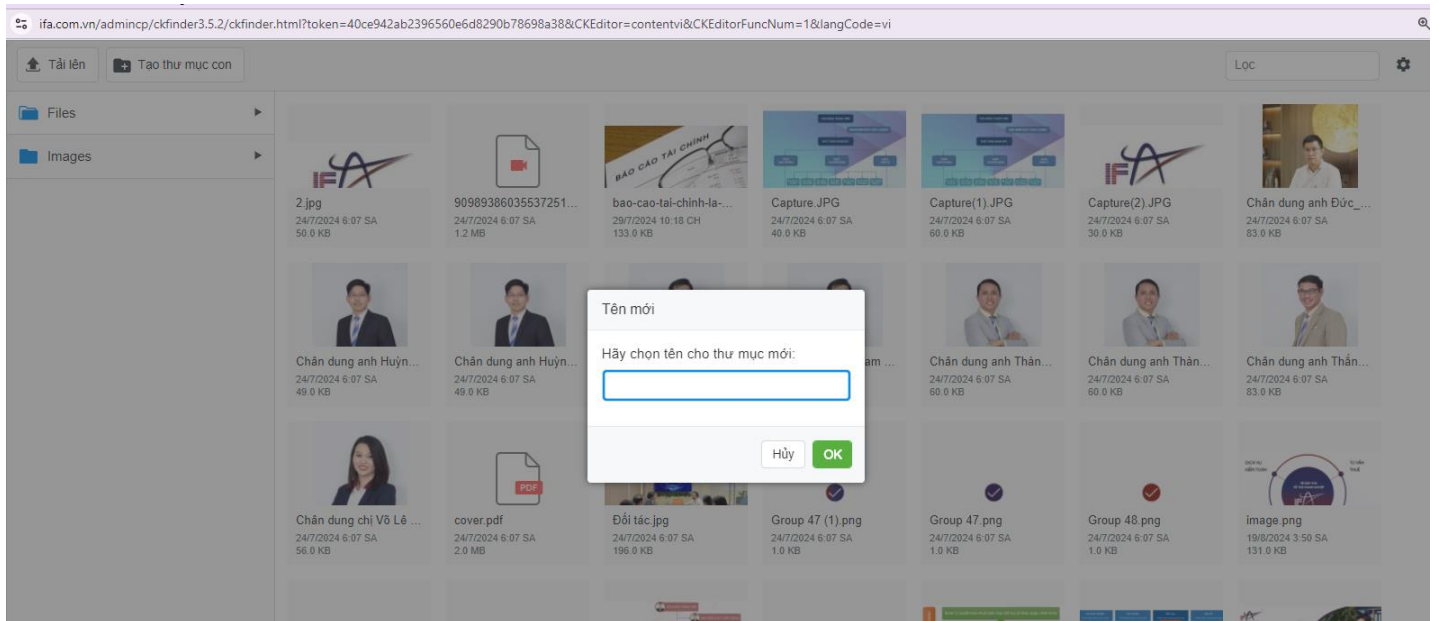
ifa.com.vn/admincp/ckfinder3.5.2/ckfinder.html?token=40ce942ab2396560e6d8290b78698a38&CKEditor=contentvi&CKEditorFuncNum=1&langCode=vi

Tải lên
Tạo thư mục con
Lọc

Files
Images

IFA
2.jpg
24/7/2024 6:07 SA
50.0 KB

90989386035537251...
24/7/2024 6:07 SA
1.2 MB

BÁO CÁO TÀI CHÍNH
bao-cao-tai-chinh-la-...
29/7/2024 10:18 CH
133.0 KB

Capture.JPG
24/7/2024 6:07 SA
40.0 KB

Capture(1).JPG
24/7/2024 6:07 SA
60.0 KB

IFA
Capture(2).JPG
24/7/2024 6:07 SA
30.0 KB

Chân dung anh Đức_...
24/7/2024 6:07 SA
83.0 KB

Chân dung anh Huỳn...
24/7/2024 6:07 SA
49.0 KB

Chân dung anh Huỳn...
24/7/2024 6:07 SA
49.0 KB

am ...

Chân dung anh Thân...
24/7/2024 6:07 SA
60.0 KB

Chân dung anh Thân...
24/7/2024 6:07 SA
60.0 KB

Chân dung anh Thân...
24/7/2024 6:07 SA
83.0 KB

Tên mới
Hãy chọn tên cho thư mục mới:
Hủy
OK

Chân dung chị Võ Lê ...
24/7/2024 6:07 SA
56.0 KB

PDF
cover.pdf
24/7/2024 6:07 SA
2.0 MB

Đối tác.jpg
24/7/2024 6:07 SA
196.0 KB

Group 47 (1).png
24/7/2024 6:07 SA
1.0 KB

Group 47.png
24/7/2024 6:07 SA
1.0 KB

Group 48.png
24/7/2024 6:07 SA
1.0 KB

image.png
19/8/2024 3:50 SA
131.0 KB